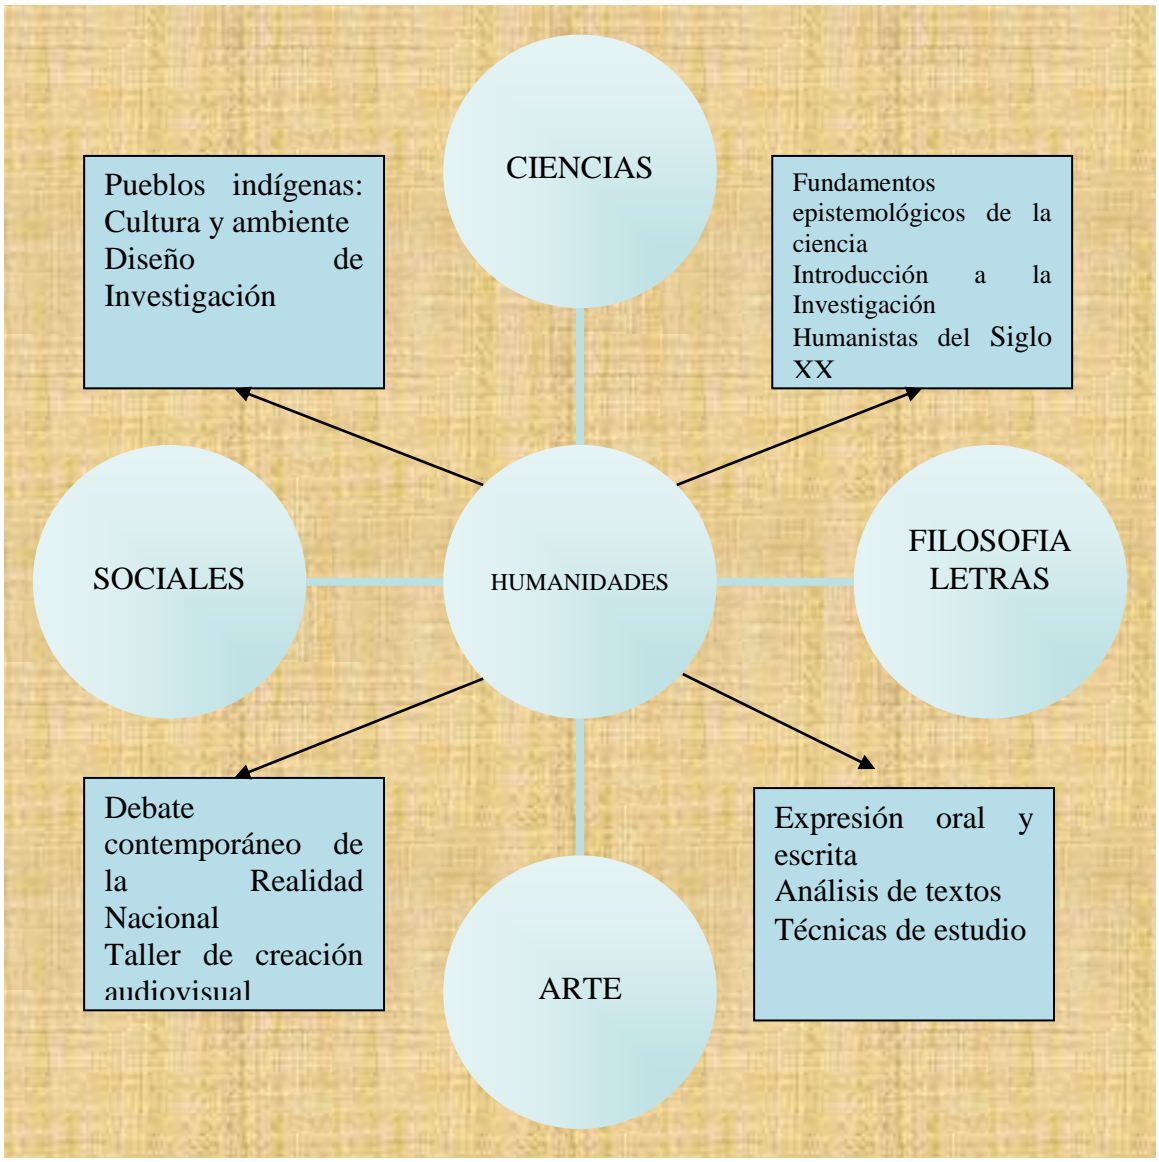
CIENCIAS

Pueblos indígenas: Cultura y ambiente
Diseño de Investigación

Fundamentos epistemológicos de la ciencia
Introducción a la Investigación
Humanistas del Siglo XX

SOCIALES

HUMANIDADES

FILOSOFIA
LETRAS

Debate contemporáneo de la Realidad Nacional
Taller de creación audiovisual

Expresión oral y escrita
Análisis de textos
Técnicas de estudio

ARTE